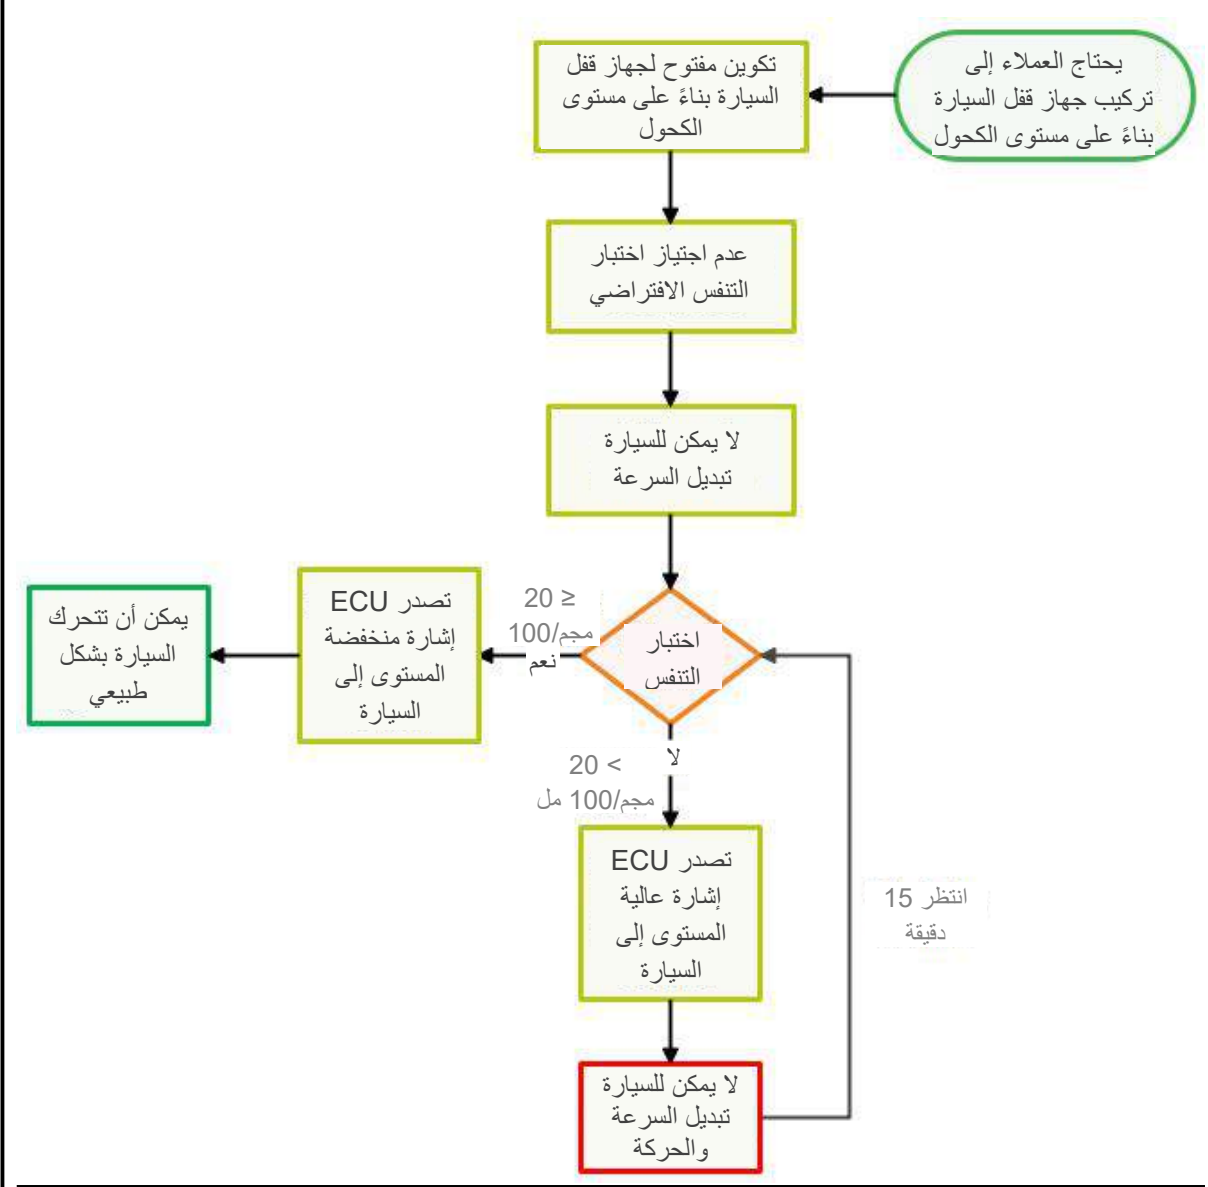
يحتاج العملاء إلى تركيب جهاز قفل السيارة بناءً على مستوى الكحول

تكوين مفتوح لجهاز قفل السيارة بناءً على مستوى الكحول

عدم اجتياز اختبار التنفس الافتراضي

لا يمكن للسيارة تبديل السرعة

اختبار التنفس

≥ 20 مجم/100 مل
نعم

تصدر ECU إشارة منخفضة المستوى إلى السيارة

يمكن أن تتحرك السيارة بشكل طبيعي

لا
< 20 مجم/100 مل

تصدر ECU إشارة عالية المستوى إلى السيارة

لا يمكن للسيارة تبديل السرعة والحركة

انتظر 15 دقيقة